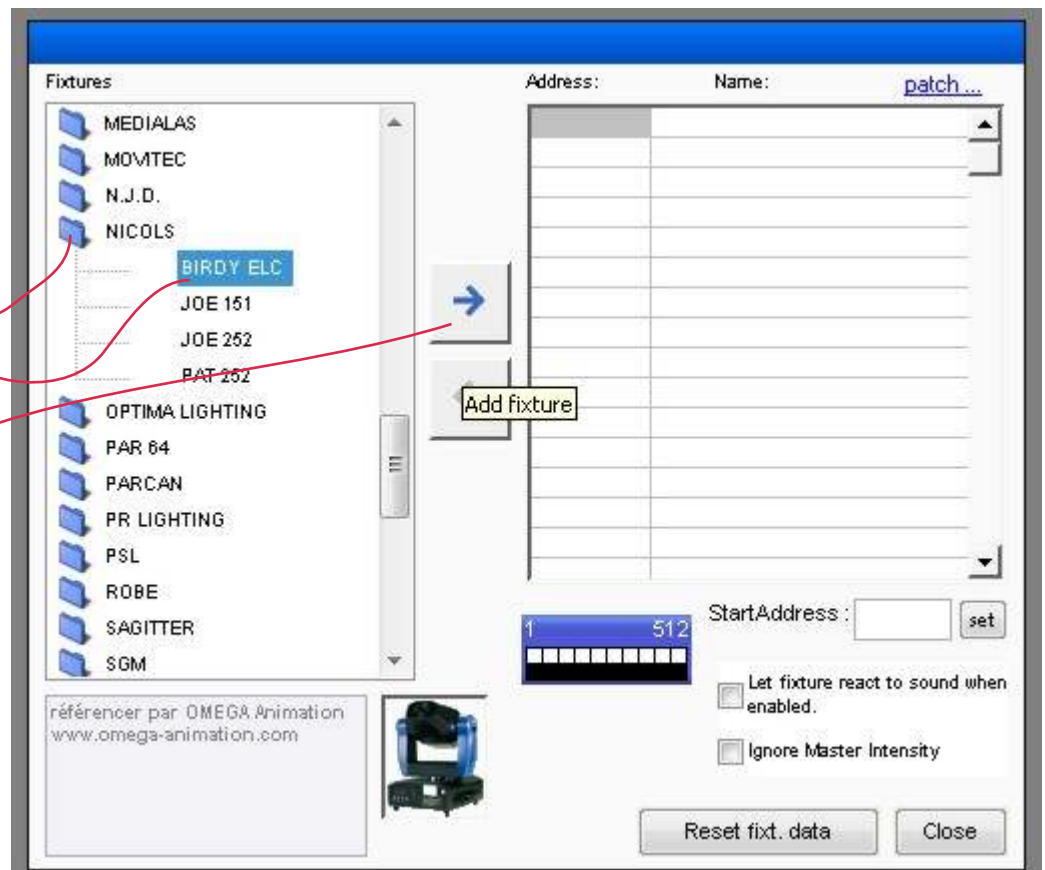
Fixtures

MEDIALAS
MOVITEC
N.J.D.
NICOLS
BIRDY ELC
JOE 151
JOE 252
PAT 252
OPTIMA LIGHTING
PAR 64
PARCAN
PR LIGHTING
PSL
ROBE
SAGITTER
SGM

Add fixture

Address: Name: patch ...

1 512

StartAddress : set

Let fixture react to sound when enabled.

Ignore Master Intensity

référencer par OMEGA Animation
www.omega-animation.com

Reset fixt. data Close